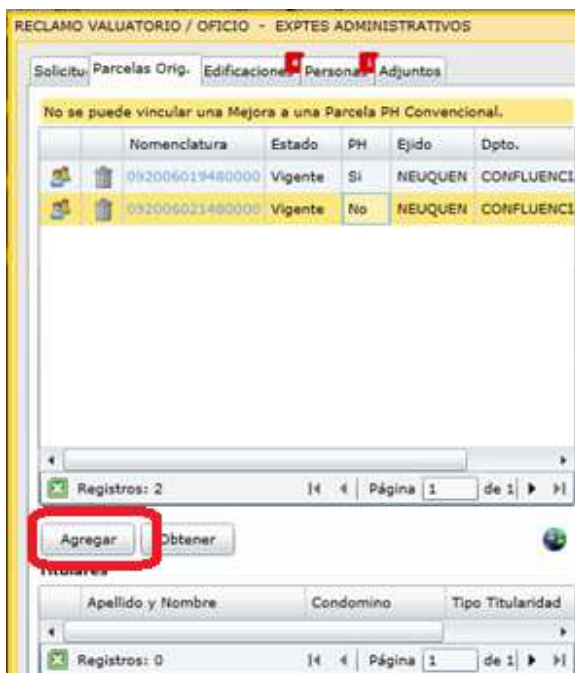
RECLAMO VALUATORIO / OFICIO - EXPTES ADMINISTRATIVOS

Solicitu Parcelas Orig. Edificaciones Personas Adjuntos

No se puede vincular una Mejora a una Parcela PH Convencional.

| | | Nomenclatura | Estado | PH | Ejido | Dpto. |
|---|---|---|---|---|---|---|
| | | 092006019480000 | Vigente | Si | NEUQUEN | CONFLUENCI |
| | | 092006021480000 | Vigente | No | NEUQUEN | CONFLUENCI |

Registros: 2 Página 1 de 1

Agregar Obtener

Titulares

| Apellido y Nombre | Condomino | Tipo Titularidad |
|---|---|---|

Registros: 0 Página 1 de 1